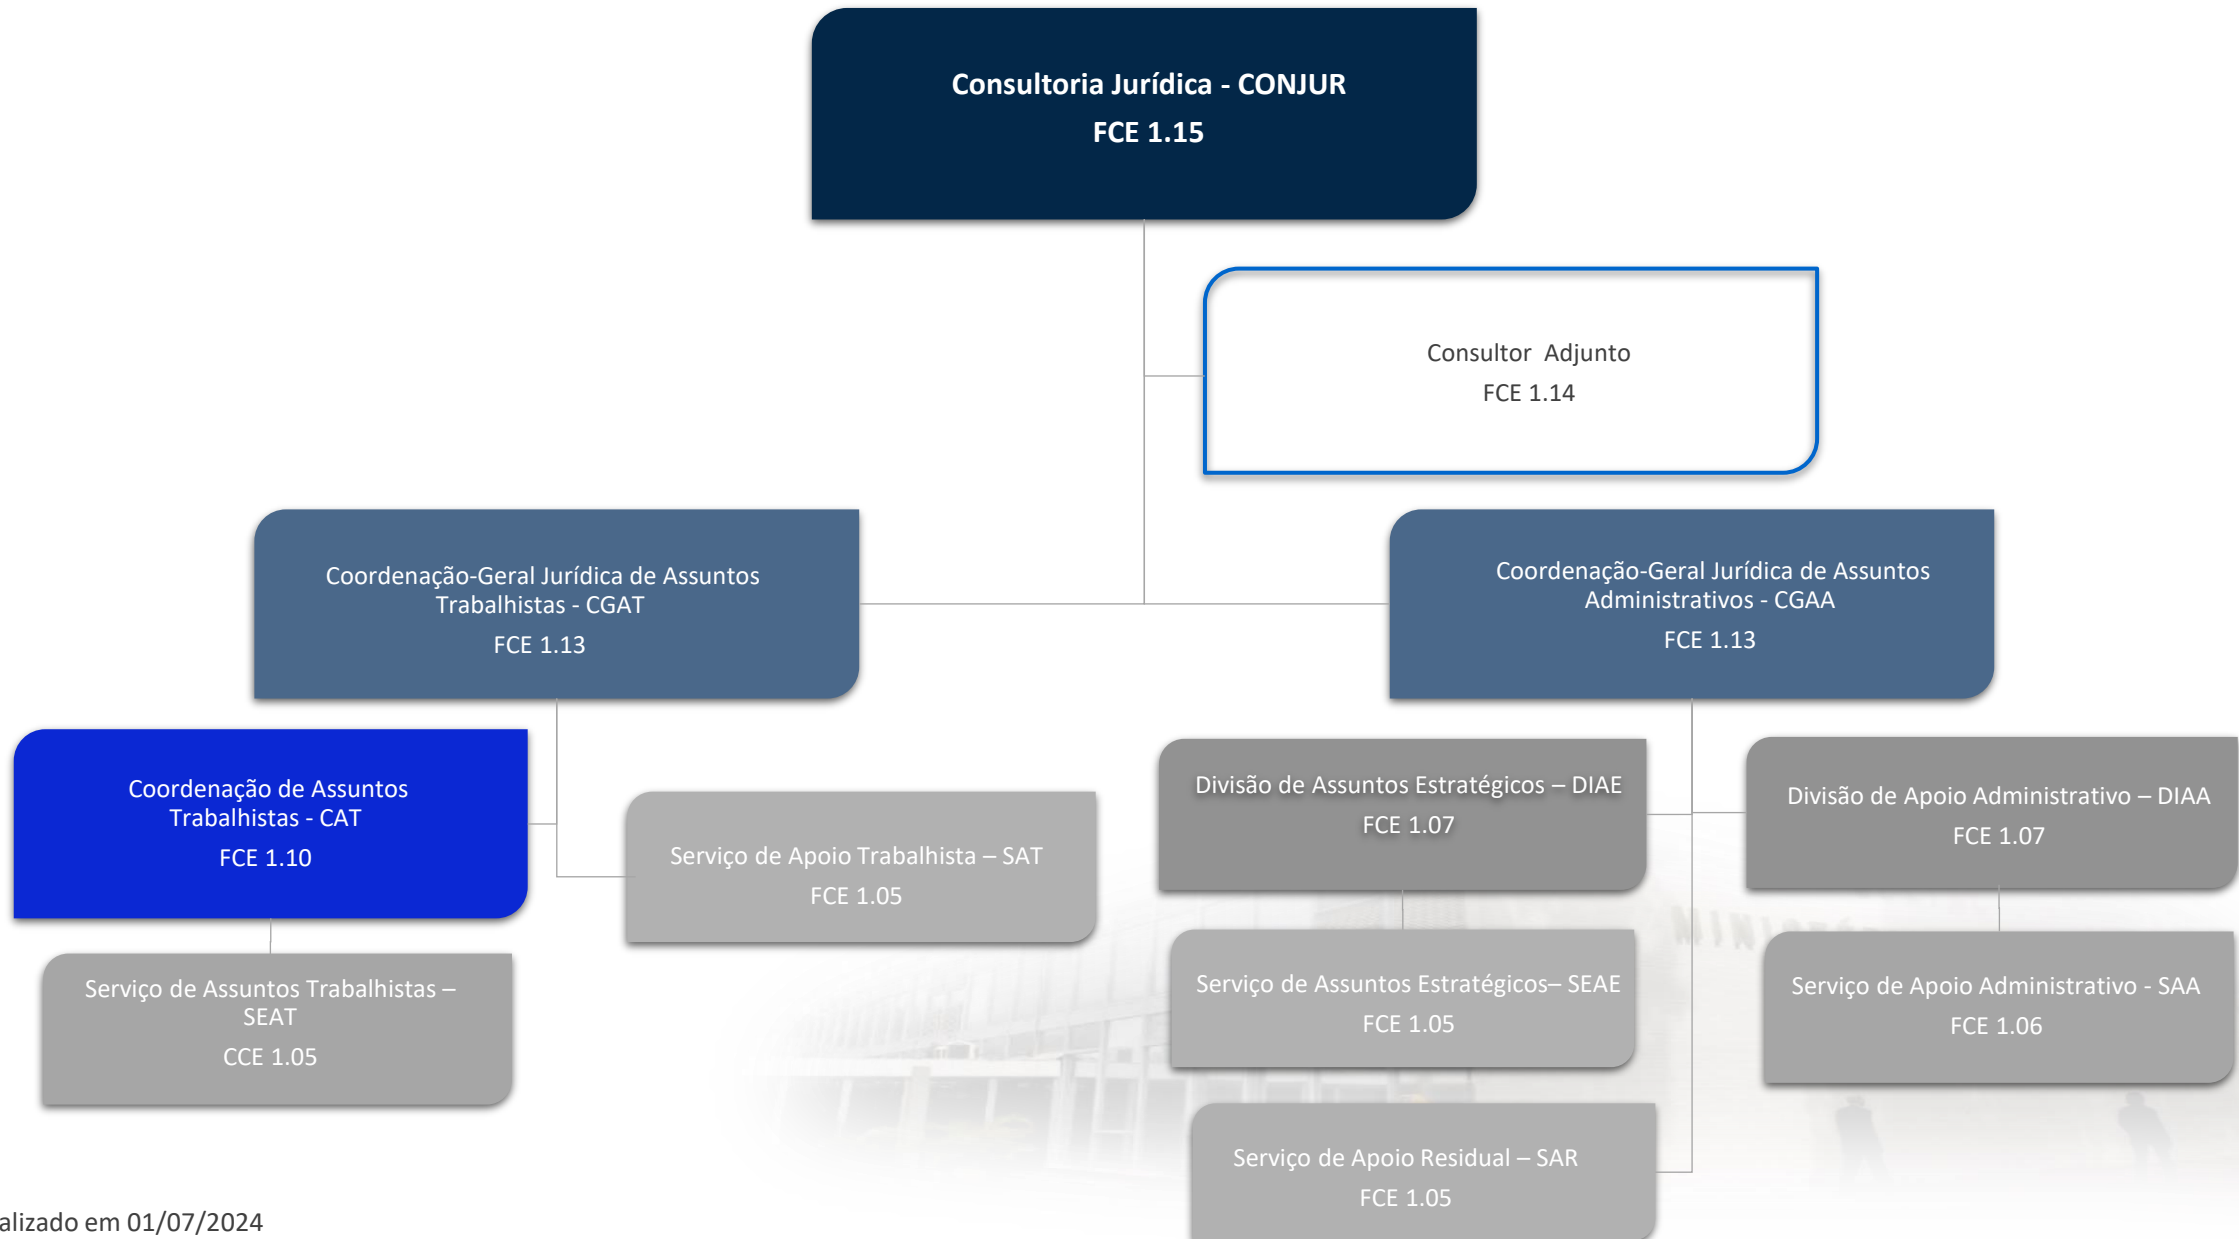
Consultoria Jurídica - CONJUR
FCE 1.15

Consultor Adjunto
FCE 1.14

Coordenação-Geral Jurídica de Assuntos Trabalhistas - CGAT
FCE 1.13

Coordenação-Geral Jurídica de Assuntos Administrativos - CGAA
FCE 1.13

Coordenação de Assuntos Trabalhistas - CAT
FCE 1.10

Serviço de Apoio Trabalhista – SAT
FCE 1.05

Divisão de Assuntos Estratégicos – DIAE
FCE 1.07

Divisão de Apoio Administrativo – DIAA
FCE 1.07

Serviço de Assuntos Trabalhistas – SEAT
CCE 1.05

Serviço de Assuntos Estratégicos– SEAE
FCE 1.05

Serviço de Apoio Administrativo - SAA
FCE 1.06

Serviço de Apoio Residual – SAR
FCE 1.05

alizado em 01/07/2024